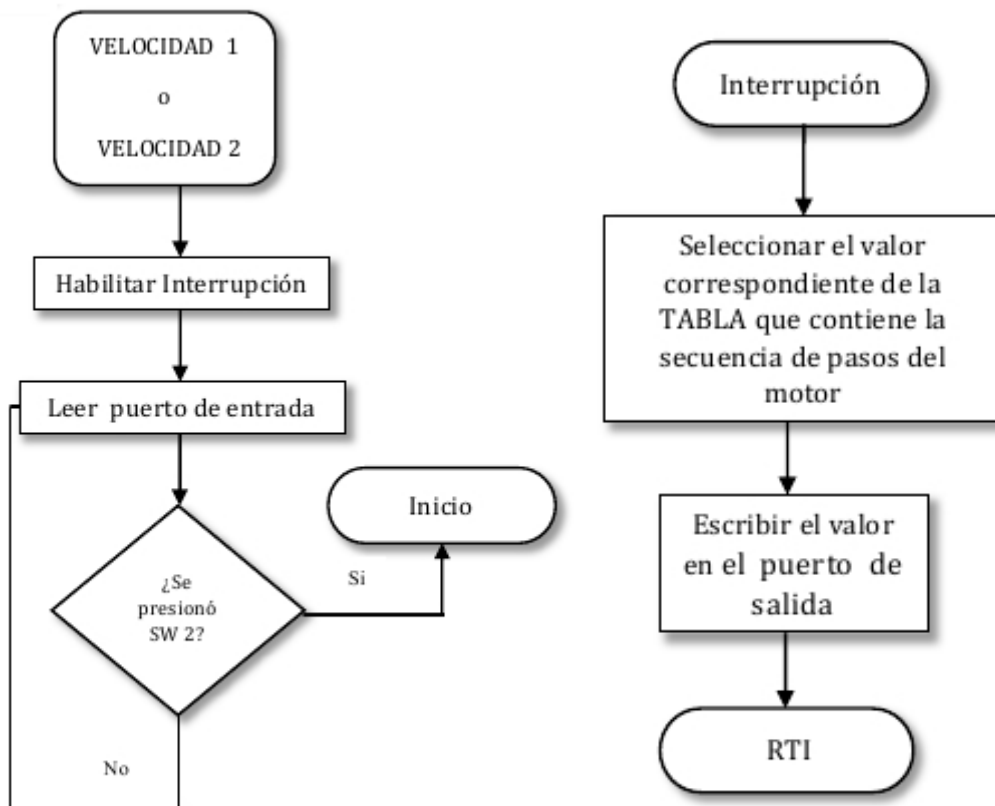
VELOCIDAD 1

o

VELOCIDAD 2

Habilitar Interrupción

Leer puerto de entrada

¿Se presionó SW 2?

Si

Inicio

No

Interrupción

Seleccionar el valor correspondiente de la TABLA que contiene la secuencia de pasos del motor

Escribir el valor en el puerto de salida

RTI